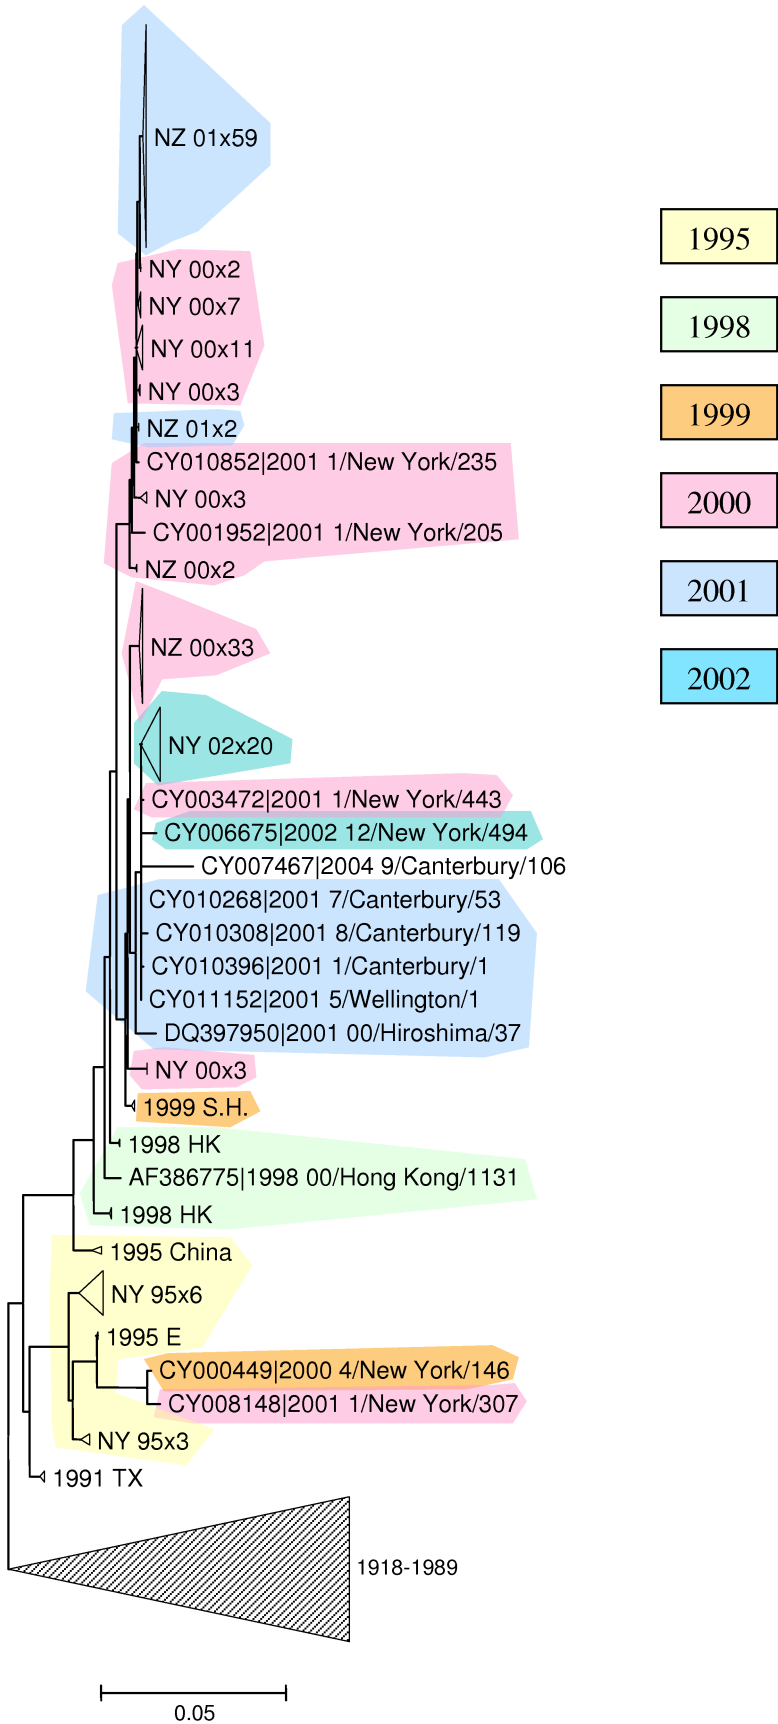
NZ 01x59
NY 00x2
NY 00x7
NY 00x11
NY 00x3
NZ 01x2
CY010852|2001 1/New York/235
NY 00x3
CY001952|2001 1/New York/205
NZ 00x2
NZ 00x33
NY 02x20
CY003472|2001 1/New York/443
CY006675|2002 12/New York/494
CY007467|2004 9/Canterbury/106
CY010268|2001 7/Canterbury/53
CY010308|2001 8/Canterbury/119
CY010396|2001 1/Canterbury/1
CY011152|2001 5/Wellington/1
DQ397950|2001 00/Hiroshima/37
NY 00x3
1999 S.H.
1998 HK
AF386775|1998 00/Hong Kong/1131
1998 HK
1995 China
NY 95x6
1995 E
CY000449|2000 4/New York/146
CY008148|2001 1/New York/307
NY 95x3
1991 TX
1918-1989
0.05

1995
1998
1999
2000
2001
2002